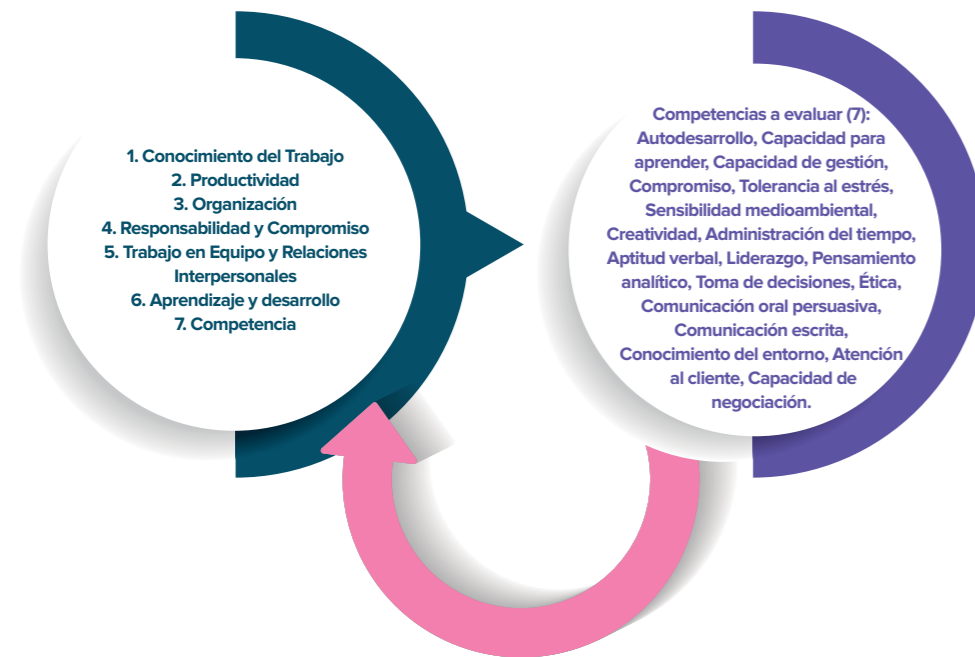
1. Conocimiento del Trabajo
2. Productividad
3. Organización
4. Responsabilidad y Compromiso
5. Trabajo en Equipo y Relaciones Interpersonales
6. Aprendizaje y desarrollo
7. Competencia

Competencias a evaluar (7): Autodesarrollo, Capacidad para aprender, Capacidad de gestión, Compromiso, Tolerancia al estrés, Sensibilidad medioambiental, Creatividad, Administración del tiempo, Aptitud verbal, Liderazgo, Pensamiento analítico, Toma de decisiones, Ética, Comunicación oral persuasiva, Comunicación escrita, Conocimiento del entorno, Atención al cliente, Capacidad de negociación.